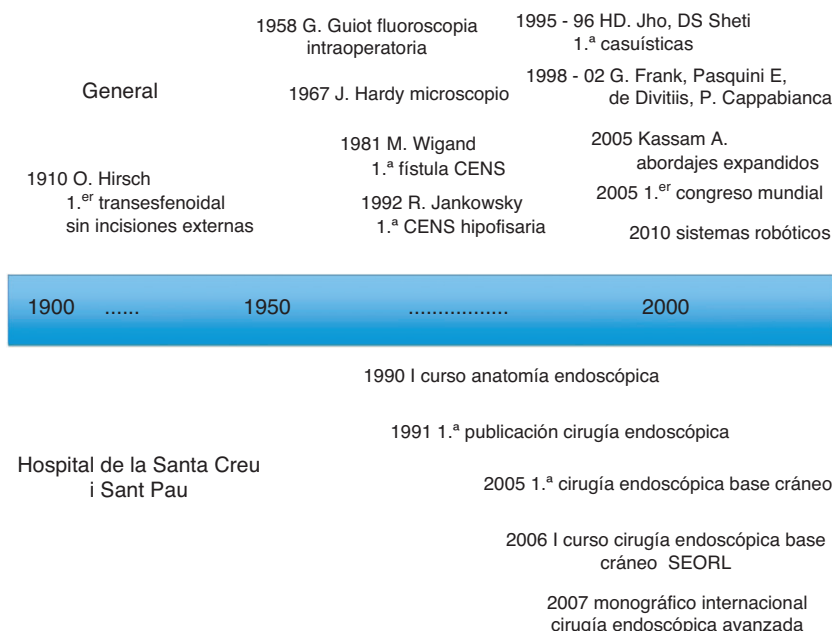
General

1958 G. Guiot fluoroscopia intraoperatoria

1995 - 96 HD. Jho, DS Sheti
1.ª casuísticas

1998 - 02 G. Frank, Pasquini E, de Divitiis, P. Cappabianca

1967 J. Hardy microscopio

1981 M. Wigand
1.ª fístula CENS

2005 Kassam A.
abordajes expandidos

1910 O. Hirsch
1.$^{er}$ transesfenoidal sin incisiones externas

1992 R. Jankowsky
1.ª CENS hipofisaria

2005 1.$^{er}$ congreso mundial

2010 sistemas robóticos

1900 ...... 1950 ................ 2000

1990 I curso anatomía endoscópica

1991 1.ª publicación cirugía endoscópica

Hospital de la Santa Creu i Sant Pau

2005 1.ª cirugía endoscópica base cráneo

2006 I curso cirugía endoscópica base cráneo SEORL

2007 monográfico internacional cirugía endoscópica avanzada